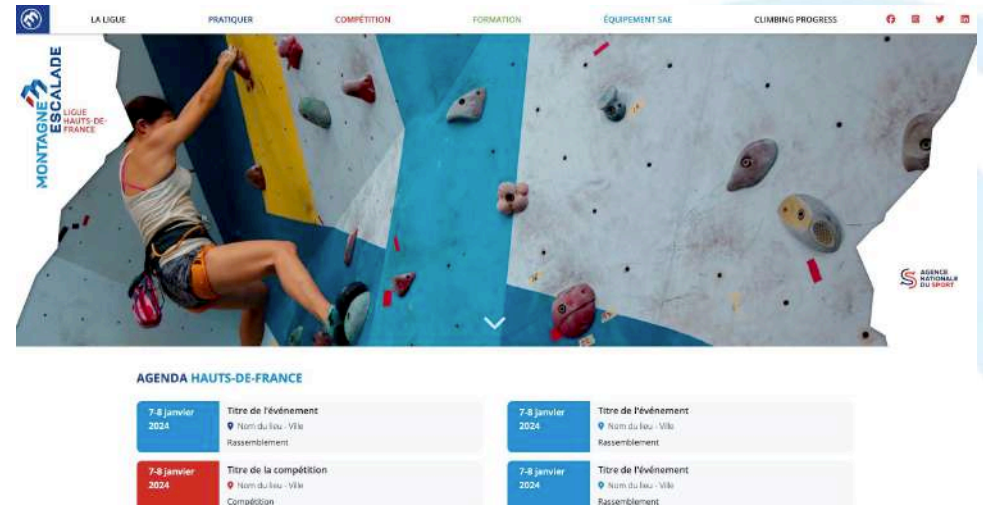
LA LIGUE PRATIQUER COMPÉTITION FORMATION ÉQUIPEMENT SAE CLIMBING PROGRESS

MONTAGNE ESCALADE
LIGUE HAUTS-DE-FRANCE

AGENCE NATIONALE DU SPORT

AGENDA HAUTS-DE-FRANCE

7-8 janvier 2024
Titre de l'événement
Nom du lieu - Ville
Rassemblement

7-8 janvier 2024
Titre de l'événement
Nom du lieu - Ville
Rassemblement

7-8 janvier 2024
Titre de la compétition
Nom du lieu - Ville
Compétition

7-8 janvier 2024
Titre de l'événement
Nom du lieu - Ville
Rassemblement